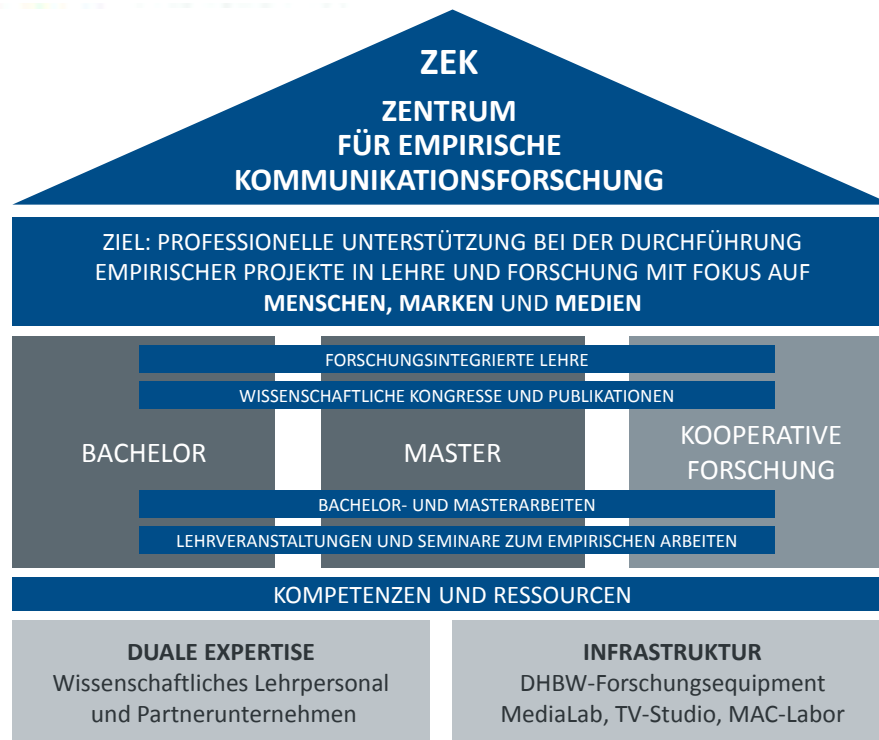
ZEK

ZENTRUM FÜR EMPIRISCHE KOMMUNIKATIONSFORSCHUNG

ZIEL: PROFESSIONELLE UNTERSTÜTZUNG BEI DER DURCHFÜHRUNG EMPIRISCHER PROJEKTE IN LEHRE UND FORSCHUNG MIT FOKUS AUF **MENSCHEN, MARKEN** UND **MEDIEN**

FORSCHUNGSINTEGRIERTE LEHRE

WISSENSCHAFTLICHE KONGRESSE UND PUBLIKATIONEN

BACHELOR

MASTER

KOOPERATIVE FORSCHUNG

BACHELOR- UND MASTERARBEITEN

LEHRVERANSTALTUNGEN UND SEMINARE ZUM EMPIRISCHEN ARBEITEN

KOMPETENZEN UND RESSOURCEN

**DUALE EXPERTISE**
Wissenschaftliches Lehrpersonal und Partnerunternehmen

**INFRASTRUKTUR**
DHBW-Forschungsequipment MediaLab, TV-Studio, MAC-Labor